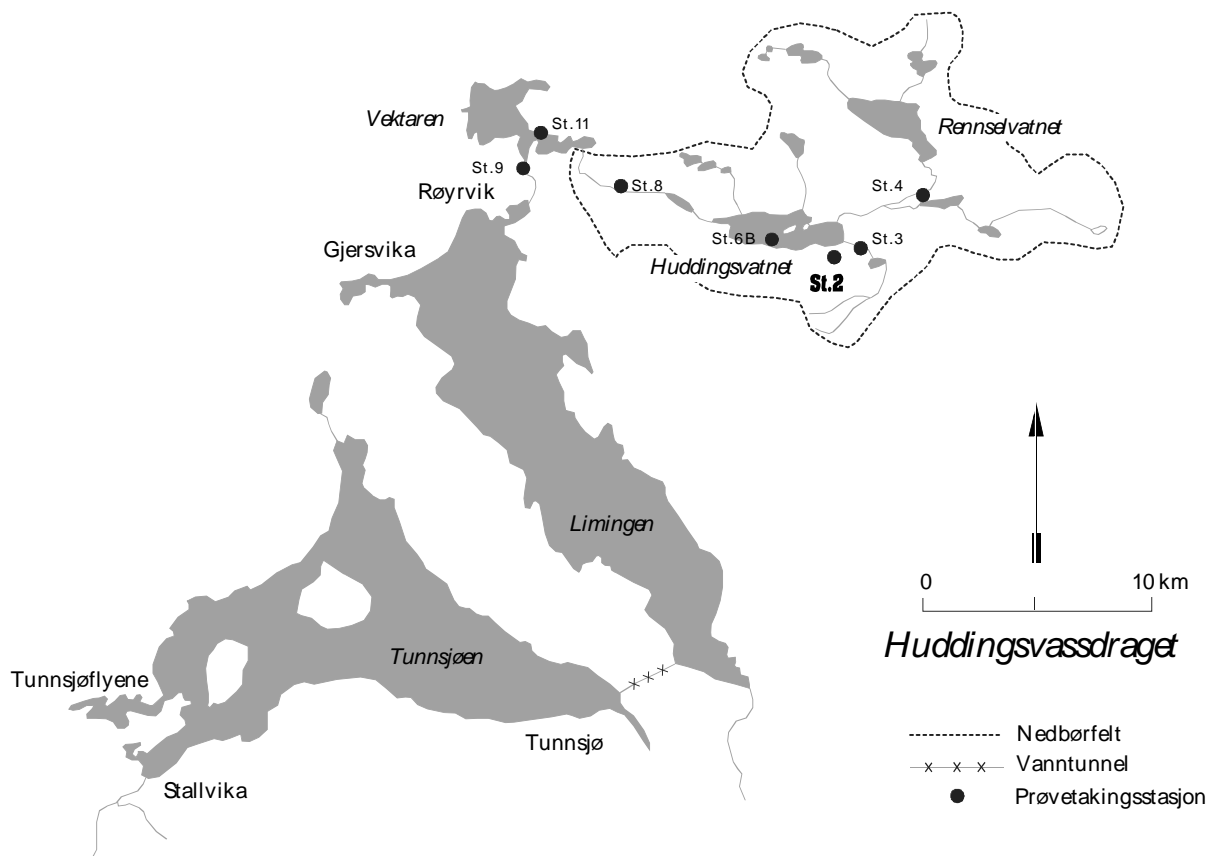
Vektaren
St.11
St.9
Røyrvik
Rennselvatnet
St.8
St.4
St.6B
St.3
Huddingsvatnet
St.2
Gjersvika
Limingen
Tunnsjøen
Tunnsjøflyene
Tunnsjø
Stallvika
0
10 km
Huddingsvassdraget
Nedbørfelt
Vanntunnel
Prøvetakingsstasjon